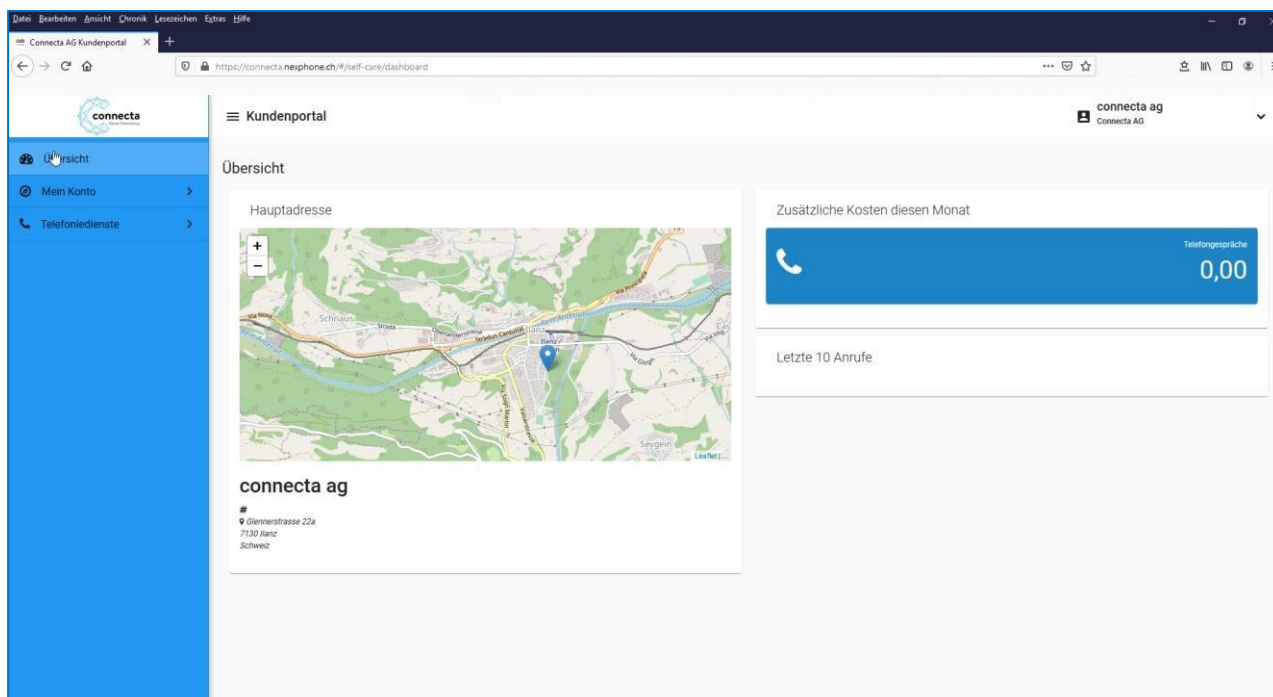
Datei Bearbeiten Ansicht Chronik Lesezeichen Extras Hilfe

Connecta AG Kundenportal ×

https://connecta.nexphone.ch/#/self-care/dashboard

connecta

Kundenportal

connecta ag
Connecta AG

Übersicht

Mein Konto

Telefoniedienste

Übersicht

Hauptadresse

+
−

Via Nova
Schnaus
Strada
Ilanz
Sevgein
Leaflet

connecta ag

#
Glennerstrasse 22a
7130 Ilanz
Schweiz

Zusätzliche Kosten diesen Monat

Telefongespräche
0,00

Letzte 10 Anrufe